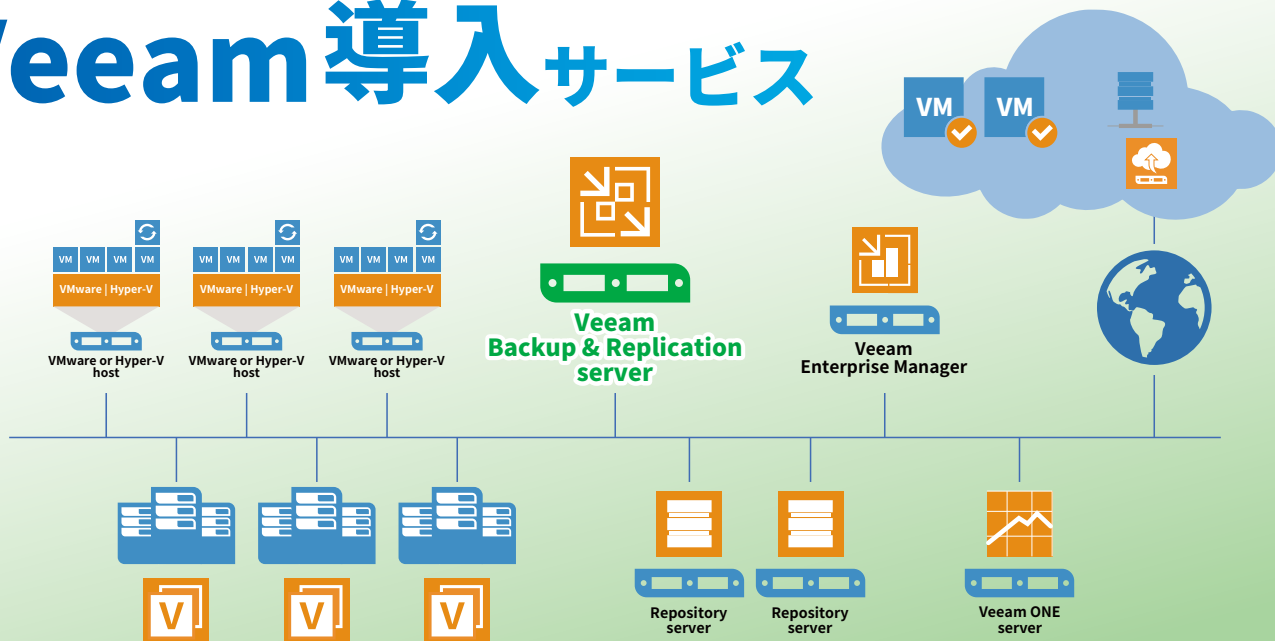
Veeam導入サービス

VM VM

VM VM VM VM
VMware | Hyper-V
VMware or Hyper-V host

VM VM VM VM
VMware | Hyper-V
VMware or Hyper-V host

VM VM VM VM
VMware | Hyper-V
VMware or Hyper-V host

Veeam Backup & Replication server

Veeam Enterprise Manager

V V V

Repository server

Repository server

Veeam ONE server